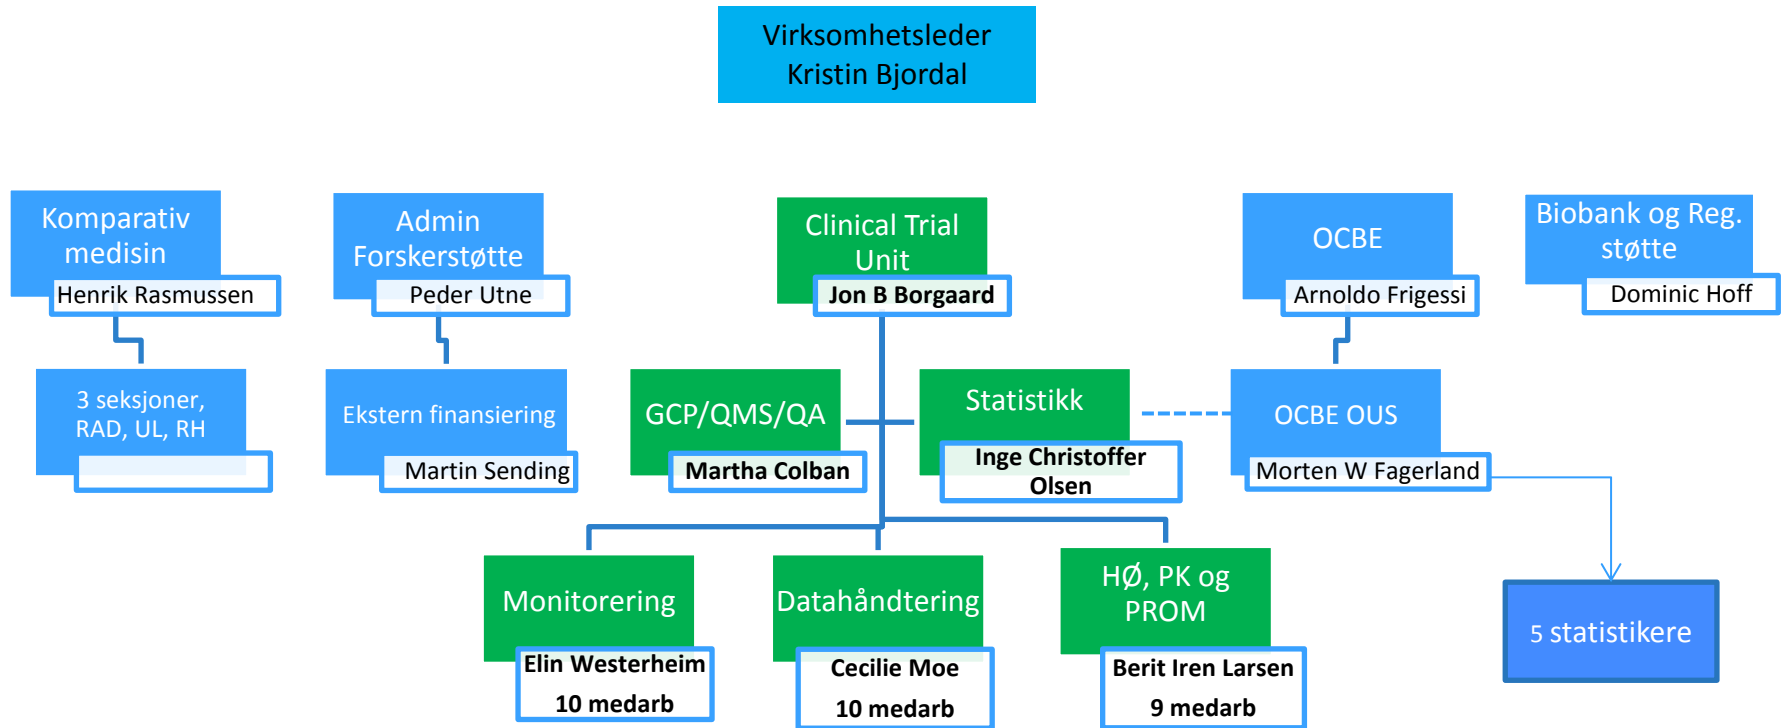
Virksomhetsleder
Kristin Bjordal

Komparativ medisin
Henrik Rasmussen

3 seksjoner, RAD, UL, RH

Admin Forskerstøtte
Peder Utne

Ekstern finansiering
Martin Sending

Clinical Trial Unit
Jon B Borgaard

GCP/QMS/QA
Martha Colban

Statistikk
Inge Christoffer Olsen

OCBE
Arnoldo Frigessi

OCBE OUS
Morten W Fagerland

Biobank og Reg. støtte
Dominic Hoff

Monitorering
Elin Westerheim
10 medarb

Datahåndtering
Cecilie Moe
10 medarb

HØ, PK og PROM
Berit Iren Larsen
9 medarb

5 statistikere